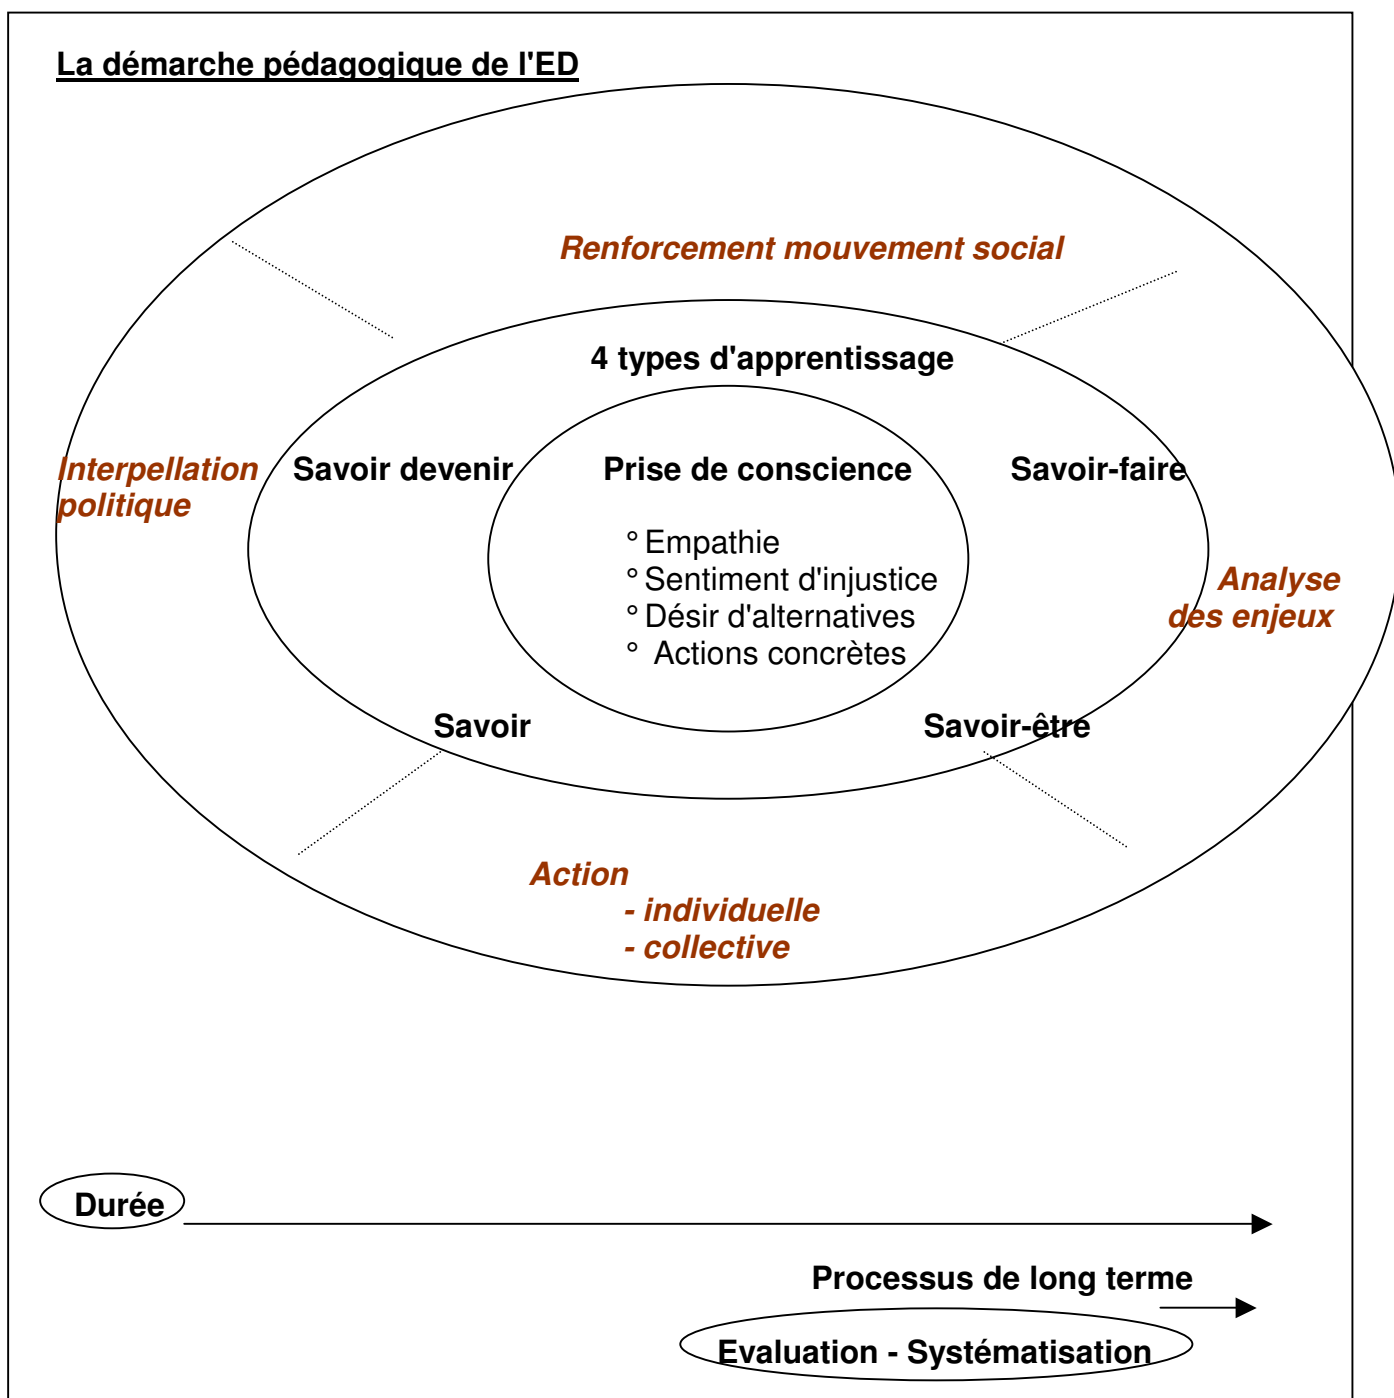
La démarche pédagogique de l'ED

Renforcement mouvement social

4 types d'apprentissage

Interpellation politique

Savoir devenir

Prise de conscience

° Empathie
° Sentiment d'injustice
° Désir d'alternatives
° Actions concrètes

Savoir-faire

Analyse des enjeux

Savoir

Savoir-être

Action
- individuelle
- collective

Durée

Processus de long terme

Evaluation - Systématisation